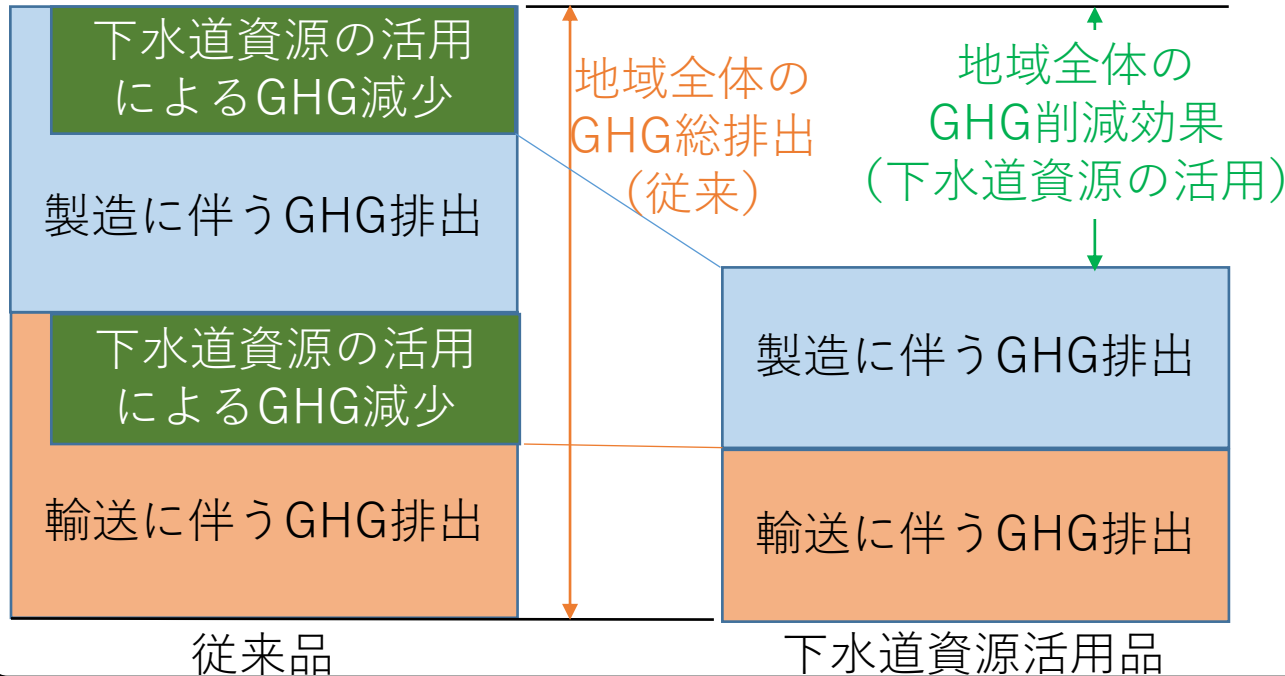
下水道資源の活用によるGHG減少

製造に伴うGHG排出

下水道資源の活用によるGHG減少

輸送に伴うGHG排出

地域全体のGHG総排出（従来）

地域全体のGHG削減効果（下水道資源の活用）

製造に伴うGHG排出

輸送に伴うGHG排出

従来品

下水道資源活用品